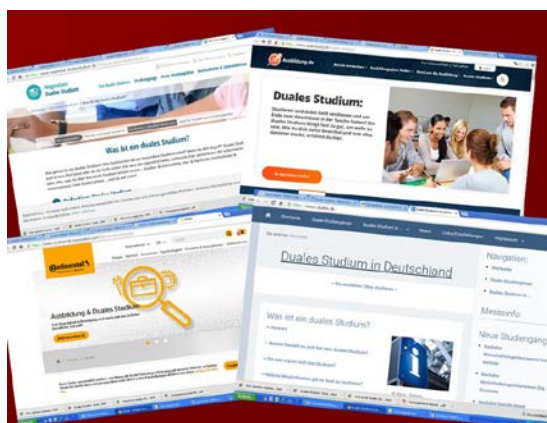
Wegweiser Duales Studium

Was ist ein duales Studium?

Ausbildung.de

Duales Studium:

Ontinental

Ausbildung & Duales Studium

Duales Studium in Deutschland

Was ist ein duales Studium?

Navigation:

Messeinfo:

Neue Studiengang